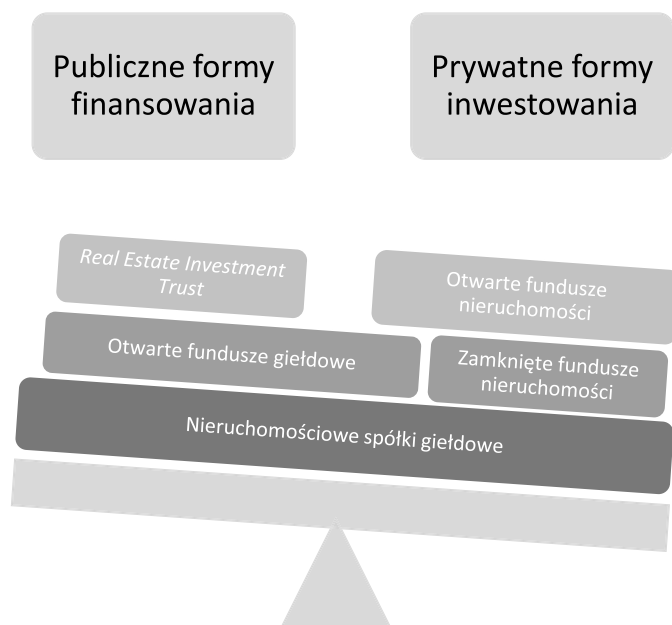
Publiczne formy finansowania

Prywatne formy inwestowania

Real Estate Investment Trust

Otwarte fundusze nieruchomości

Otwarte fundusze giełdowe

Zamknięte fundusze nieruchomości

Nieruchomościowe spółki giełdowe